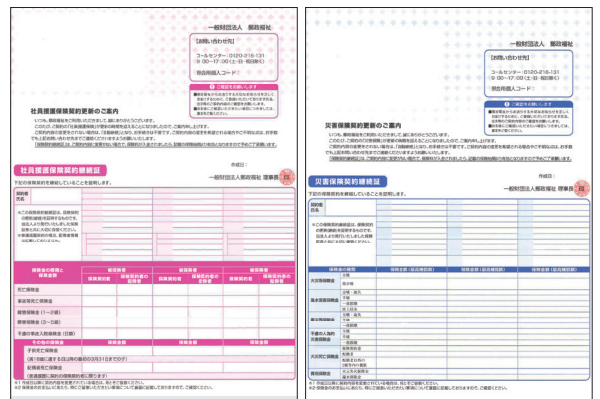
一般財団法人　郵政福祉

【お問い合わせ先】
コールセンター：0120-218-131
9:00～17:00（土・日・祝日除く）
担当局所コード：

ご確認をお願いします

社員援護保険契約更新のご案内

作成日：
一般財団法人郵政福祉　理事長

社員援護保険契約継続証

下記の保険契約を継続していることを証明します。

契約者氏名

保険金の種類・保険金額
死亡保険金
事故死亡保険金
障害保険金
その他の保険金
手術死亡保険金
疾病入院・先進医療保険金

一般財団法人　郵政福祉

【お問い合わせ先】
コールセンター：0120-218-131
9:00～17:00（土・日・祝日除く）
担当局所コード：

ご確認をお願いします

災害保険契約更新のご案内

作成日：
一般財団法人郵政福祉　理事長

災害保険契約継続証

下記の保険契約を継続していることを証明します。

契約者氏名

保険金の種類
保険金額（甚災害時等）
保険金額（甚災害時等）
保険金額（甚災害時等）
大災害保険金
風水害等保険金
手厚い入院時災害保険金
火災死亡保険金
責任保険金
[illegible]